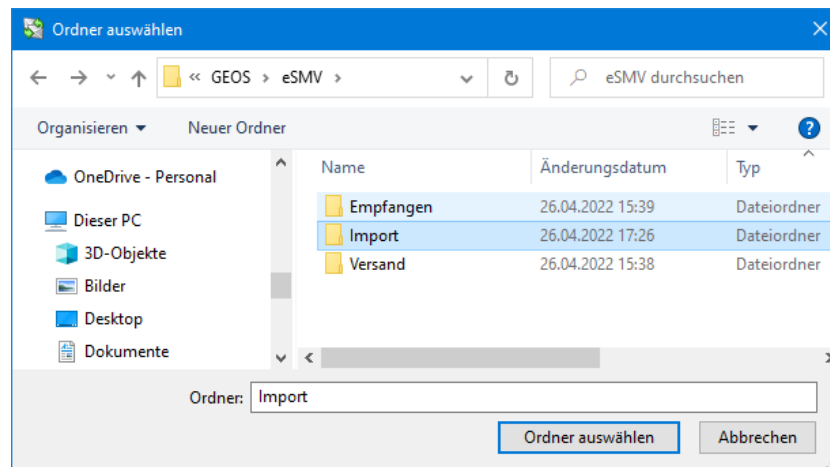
Ordner auswählen

« GEOS › eSMV ›

eSMV durchsuchen

Organisieren ▾ Neuer Ordner

OneDrive - Personal

Dieser PC

3D-Objekte

Bilder

Desktop

Dokumente

| Name | Änderungsdatum | Typ |
|---|---|---|
| Empfangen | 26.04.2022 15:39 | Dateiordner |
| Import | 26.04.2022 17:26 | Dateiordner |
| Versand | 26.04.2022 15:38 | Dateiordner |

Ordner: Import

Ordner auswählen Abbrechen